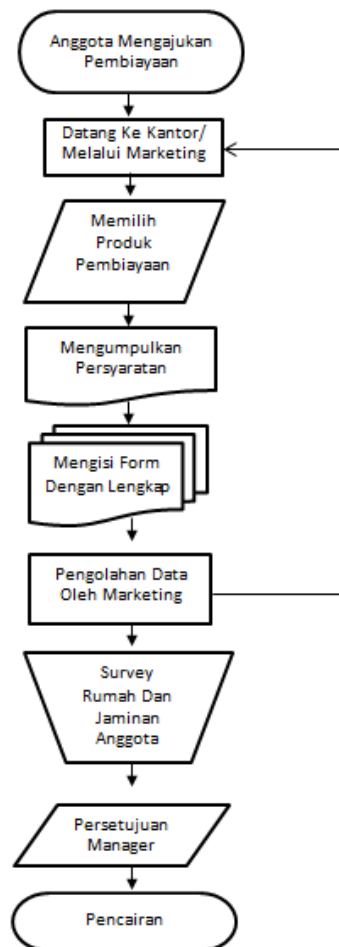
Anggota Mengajukan Pembiayaan

Datang Ke Kantor/ Melalui Marketing

Memilih Produk Pembiayaan

Mengumpulkan Persyaratan

Mengisi Form Dengan Lengkap

Pengolahan Data Oleh Marketing

Survey Rumah Dan Jaminan Anggota

Persetujuan Manager

Pencairan